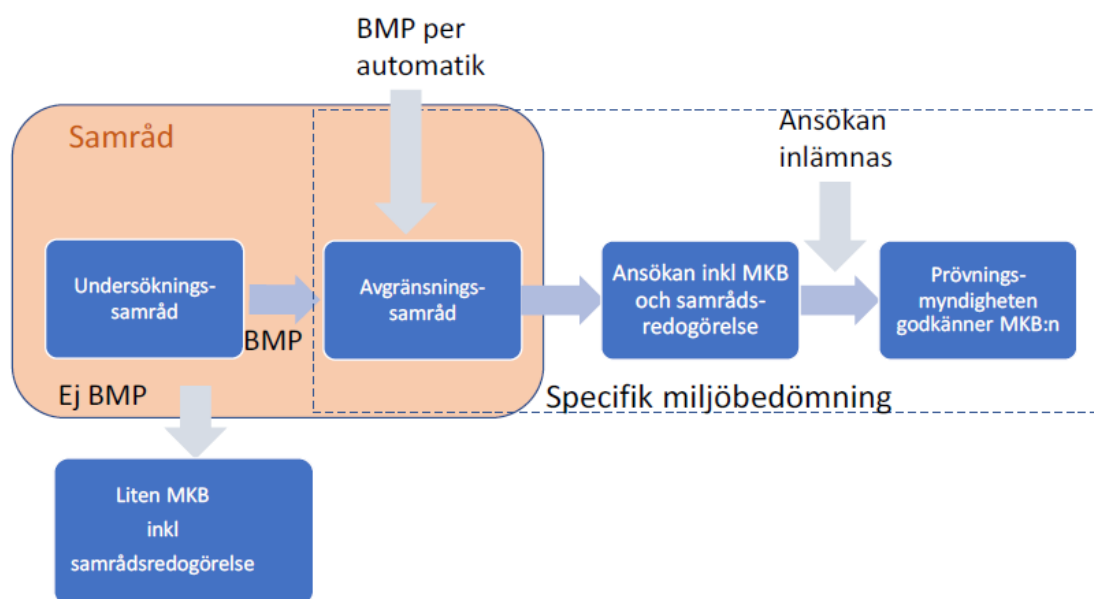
BMP per automatik

Samråd

Ansökan inlämnas

Undersökningssamråd

BMP

Avgränsningssamråd

Ansökan inkl MKB och samrådsredogörelse

Prövningsmyndigheten godkänner MKB:n

Ej BMP

Specifik miljöbedömning

Liten MKB inkl samrådsredogörelse